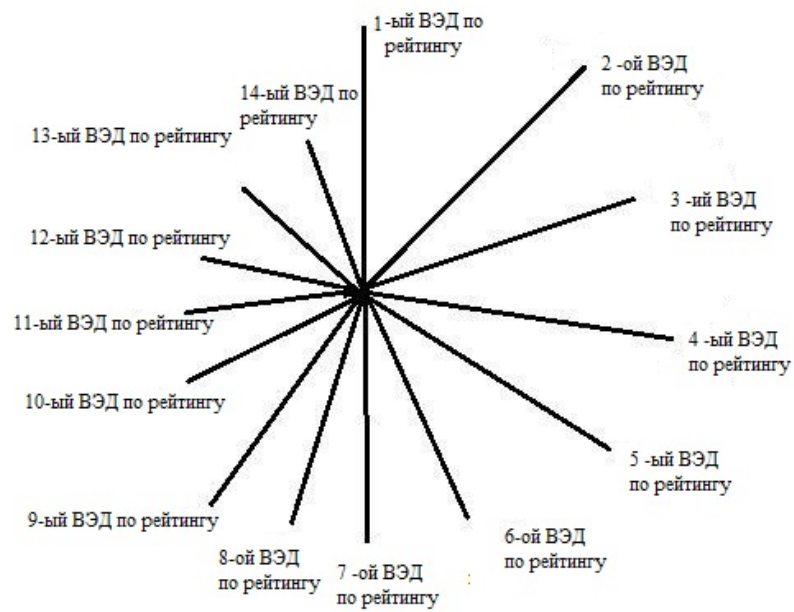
1-ый ВЭД по рейтингу

2 -ой ВЭД по рейтингу

3 -ий ВЭД по рейтингу

4 -ый ВЭД по рейтингу

5 -ый ВЭД по рейтингу

6-ой ВЭД по рейтингу

7 -ой ВЭД по рейтингу

8-ой ВЭД по рейтингу

9-ый ВЭД по рейтингу

10-ый ВЭД по рейтингу

11-ый ВЭД по рейтингу

12-ый ВЭД по рейтингу

13-ый ВЭД по рейтингу

14-ый ВЭД по рейтингу